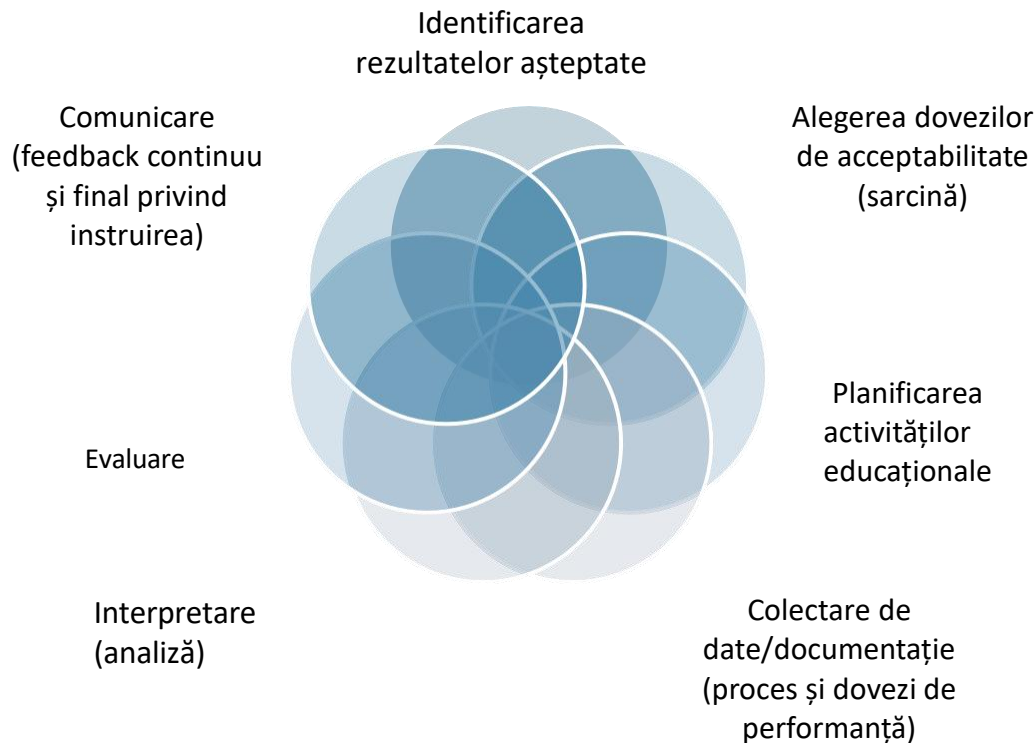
Identificarea rezultatelor așteptate

Comunicare (feedback continuu și final privind instruirea)

Alegerea dovezilor de acceptabilitate (sarcină)

Planificarea activităților educaționale

Evaluare

Interpretare (analiză)

Colectare de date/documentație (proces și dovezi de performanță)